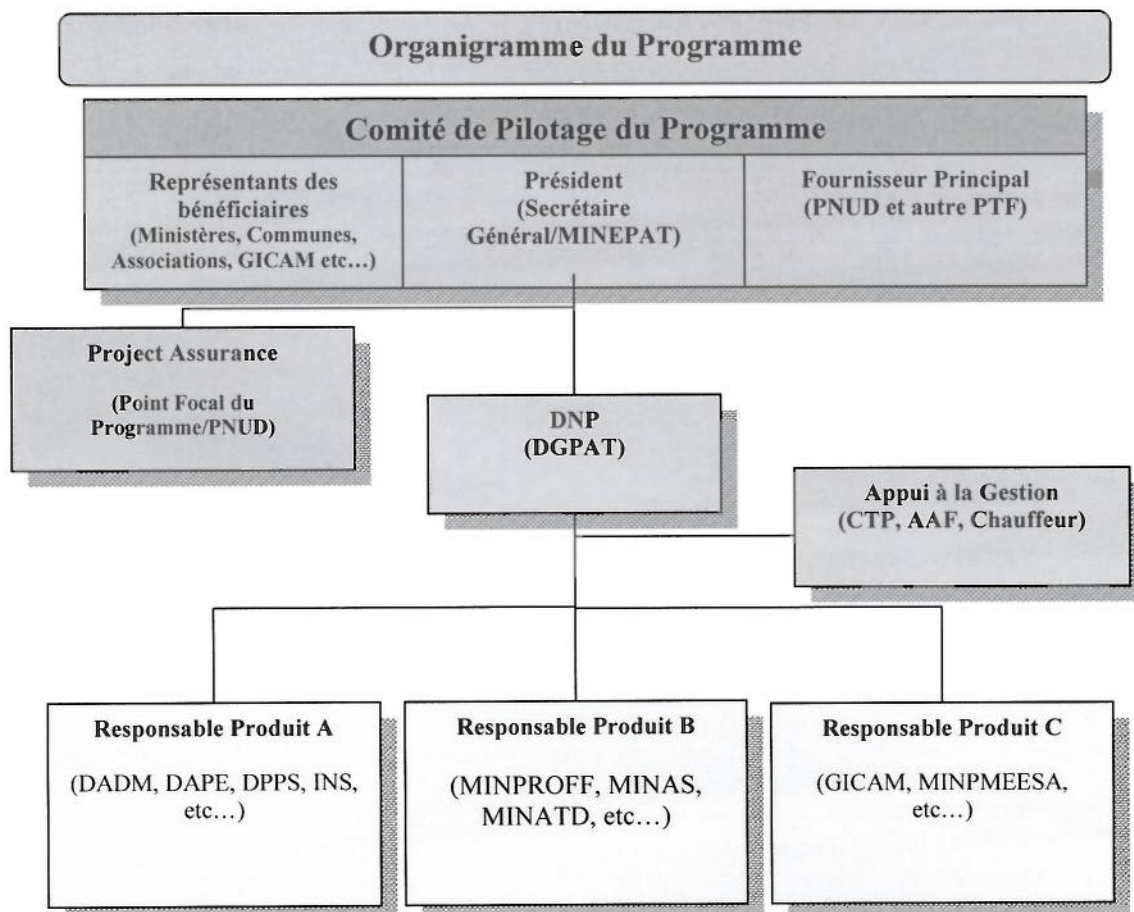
Organigramme du Programme

Comité de Pilotage du Programme

Représentants des bénéficiaires (Ministères, Communes, Associations, GICAM etc…)

Président (Secrétaire Général/MINEPAT)

Fournisseur Principal (PNUD et autre PTF)

Project Assurance

(Point Focal du Programme/PNUD)

DNP (DGPAT)

Appui à la Gestion (CTP, AAF, Chauffeur)

Responsable Produit A

(DADM, DAPE, DPPS, INS, etc…)

Responsable Produit B

(MINPROFF, MINAS, MINATD, etc…)

Responsable Produit C

(GICAM, MINPMEESA, etc…)